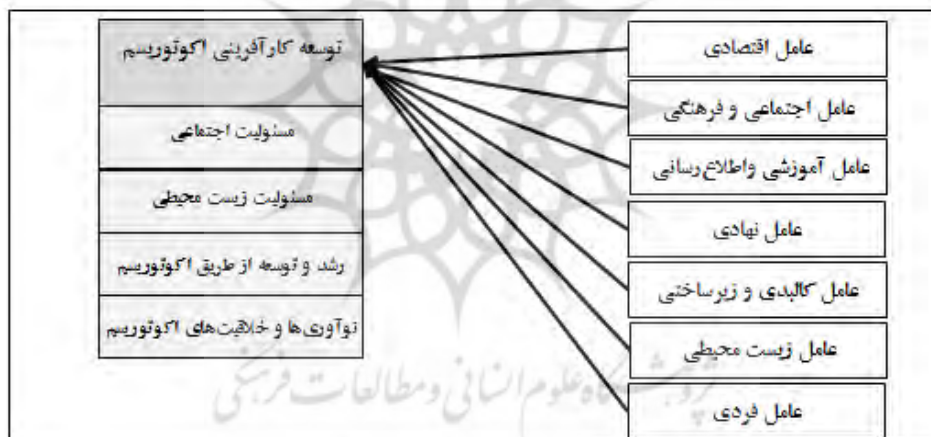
توسعه کارآفرینی اکوتوریسم

مسئولیت اجتماعی

مسئولیت زیست محیطی

رشد و توسعه از طریق اکوتوریسم

نوآوری ها و خلاقیت‌های اکوتوریسم

عامل اقتصادی

عامل اجتماعی و فرهنگی

عامل آموزشی واطلاع رسانی

عامل نهادی

عامل کالبدی و زیرساختی

عامل زیست محیطی

عامل فردی

پژوهشگاه علوم انسانی و مطالعات فرهنگی